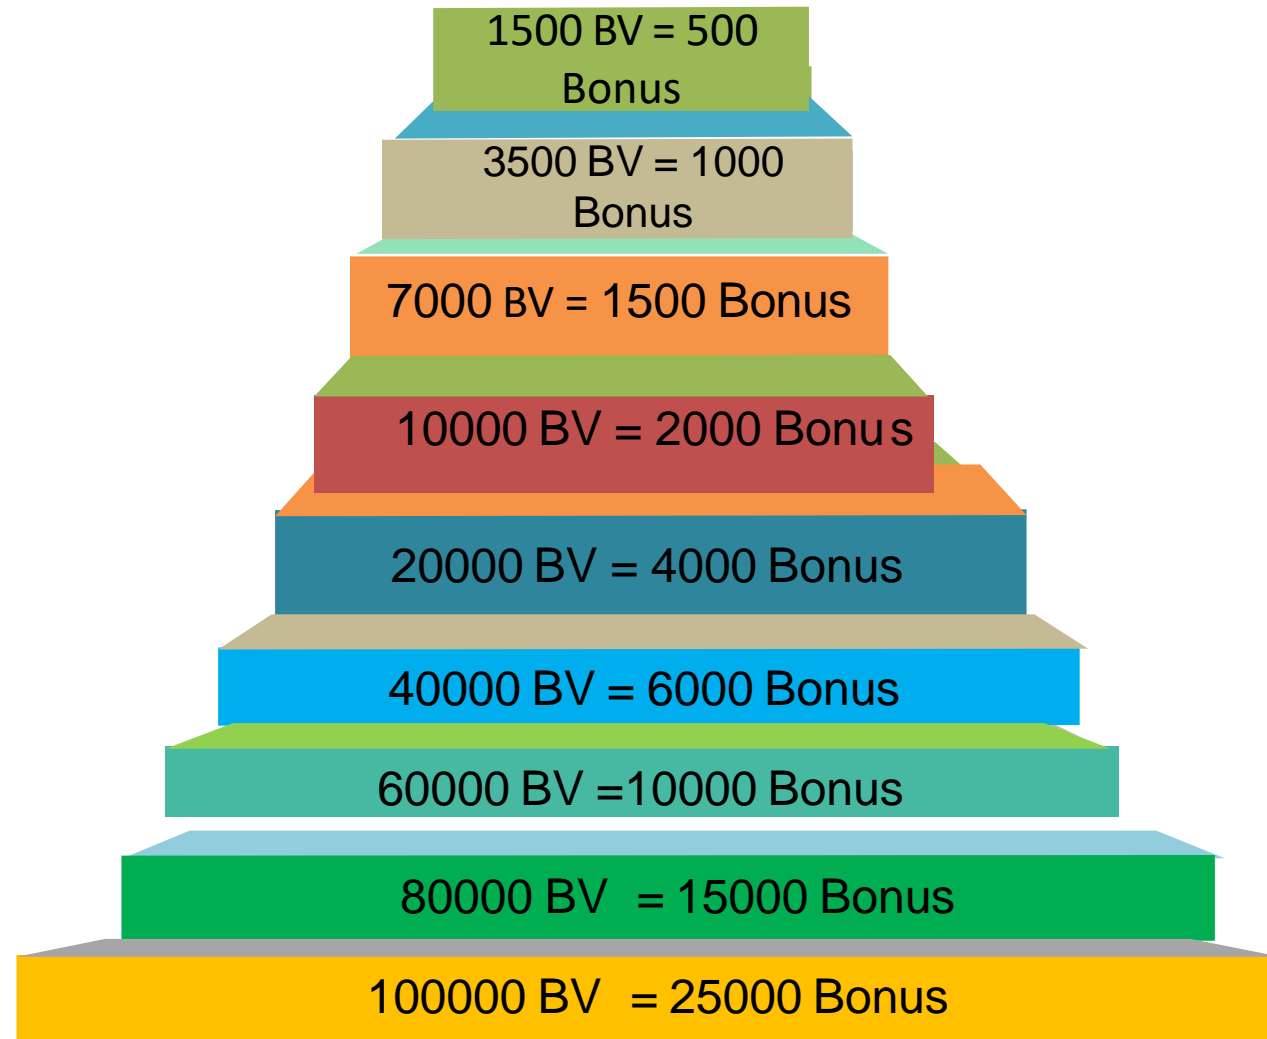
1500 BV = 500 Bonus

3500 BV = 1000 Bonus

7000 BV = 1500 Bonus

10000 BV = 2000 Bonus

20000 BV = 4000 Bonus

40000 BV = 6000 Bonus

60000 BV =10000 Bonus

80000 BV = 15000 Bonus

100000 BV = 25000 Bonus